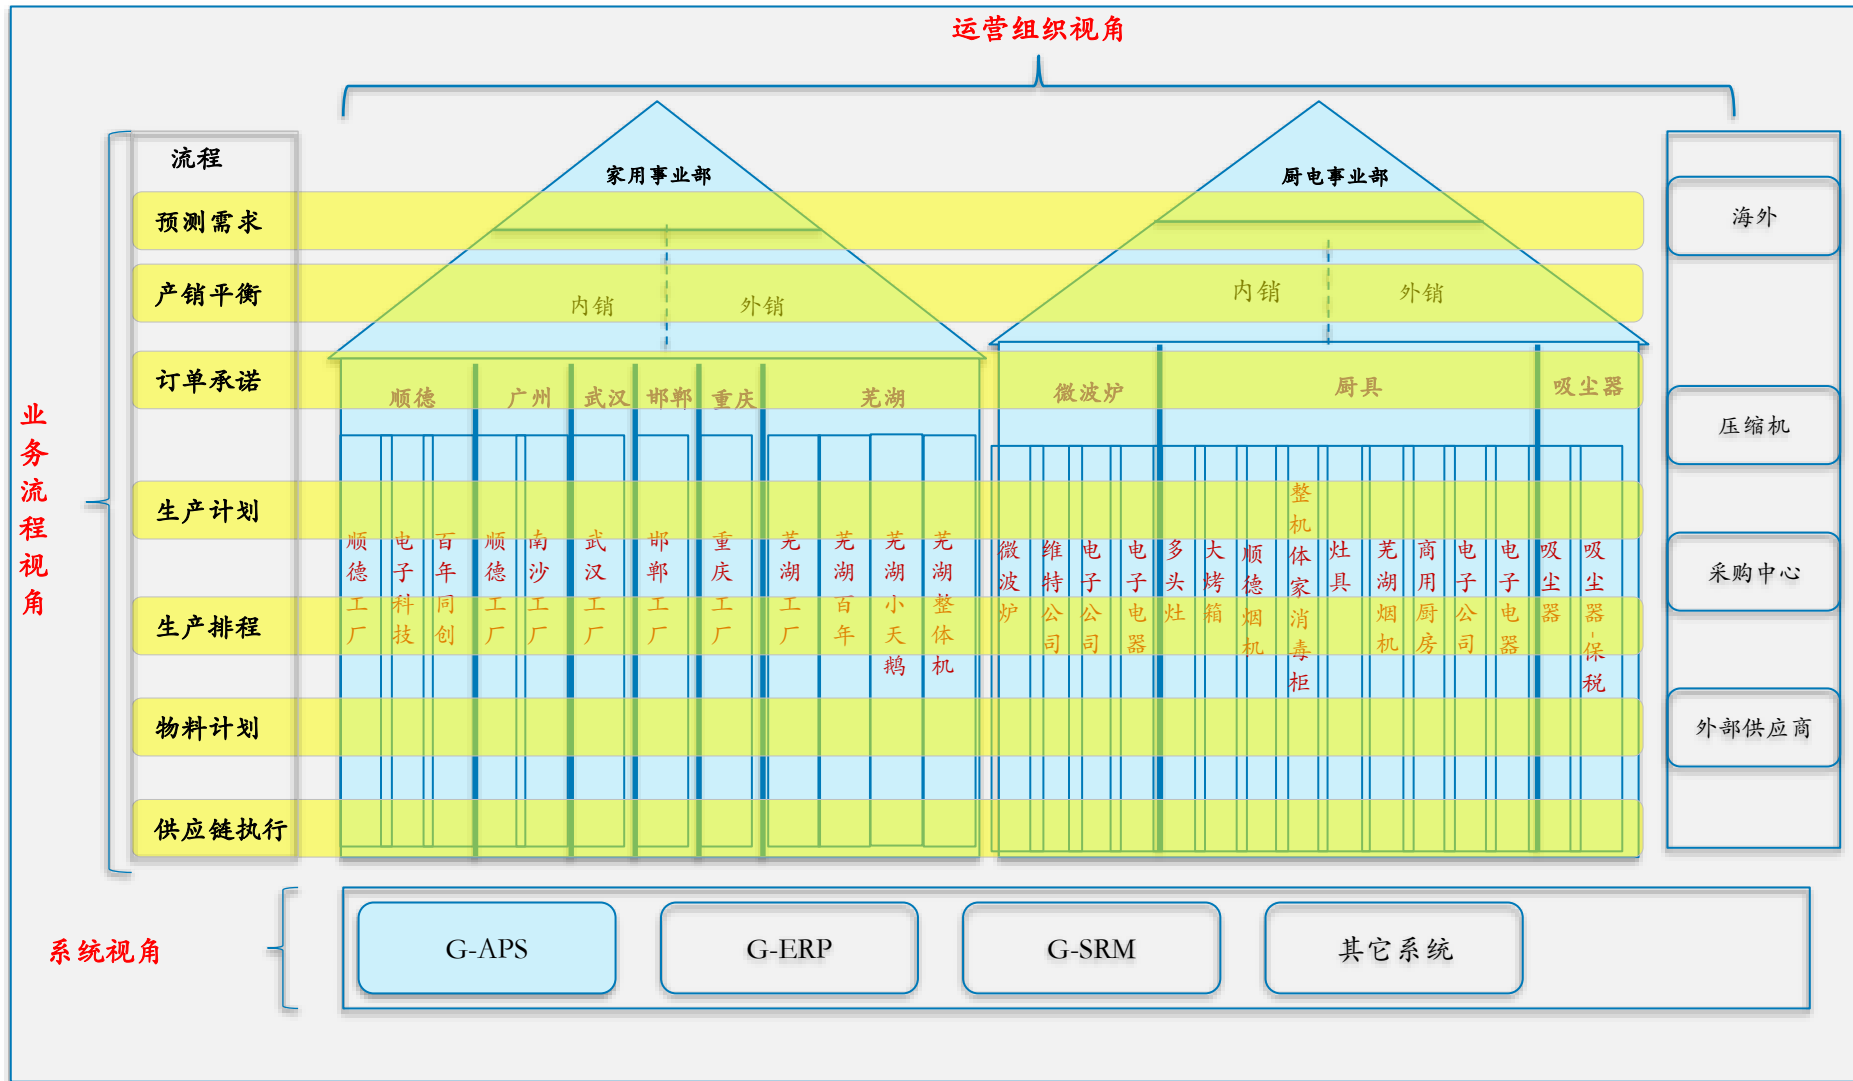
运营组织视角

流程

家用事业部

厨电事业部

预测需求

产销平衡

内销 外销

内销 外销

订单承诺

顺德 广州 武汉 邯郸 重庆 芜湖

微波炉 厨具 吸尘器

生产计划

顺德工厂 电子科技 百年同创 顺德工厂 南沙工厂 武汉工厂 邯郸工厂 重庆工厂 芜湖工厂 芜湖百年 芜湖小天鹅 芜湖整体机

微波炉 维特公司 电子公司 电子电器 多头灶 大烤箱 顺德烟机 整机体家消毒柜 灶具 芜湖烟机 商用厨房 电子公司 电子电器 吸尘器 吸尘器保税

生产排程

物料计划

供应链执行

业务流程视角

海外

压缩机

采购中心

外部供应商

系统视角

G-APS

G-ERP

G-SRM

其它系统